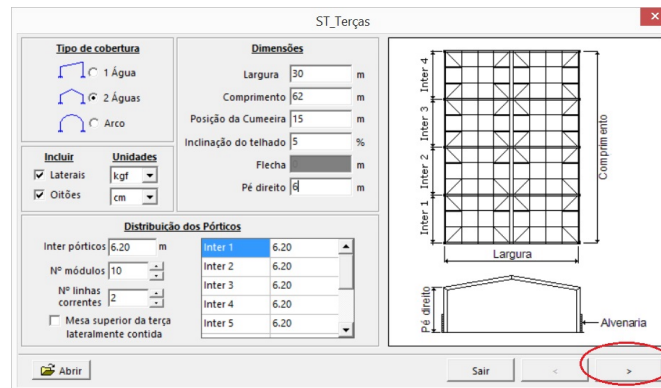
ST_Terças

Tipo de cobertura
1 Água
2 Águas
Arco

Dimensões
Largura 30 m
Comprimento 62 m
Posição da Cumeeira 15 m
Inclinação do telhado 5 %
Flecha m
Pé direito 6 m

Incluir
Laterais
Oitões

Unidades
kgf
cm

Distribuição dos Pórticos
Inter pórticos 6.20 m
Nº módulos 10
Nº linhas correntes 2
Mesa superior da terça lateralmente contida

| Inter 1 | 6.20 |
|---|---|
| Inter 2 | 6.20 |
| Inter 3 | 6.20 |
| Inter 4 | 6.20 |
| Inter 5 | 6.20 |

Inter 4
Inter 3
Inter 2
Inter 1
Comprimento
Largura
Pé direito
Alvenaria

Abrir
Sair
<
>